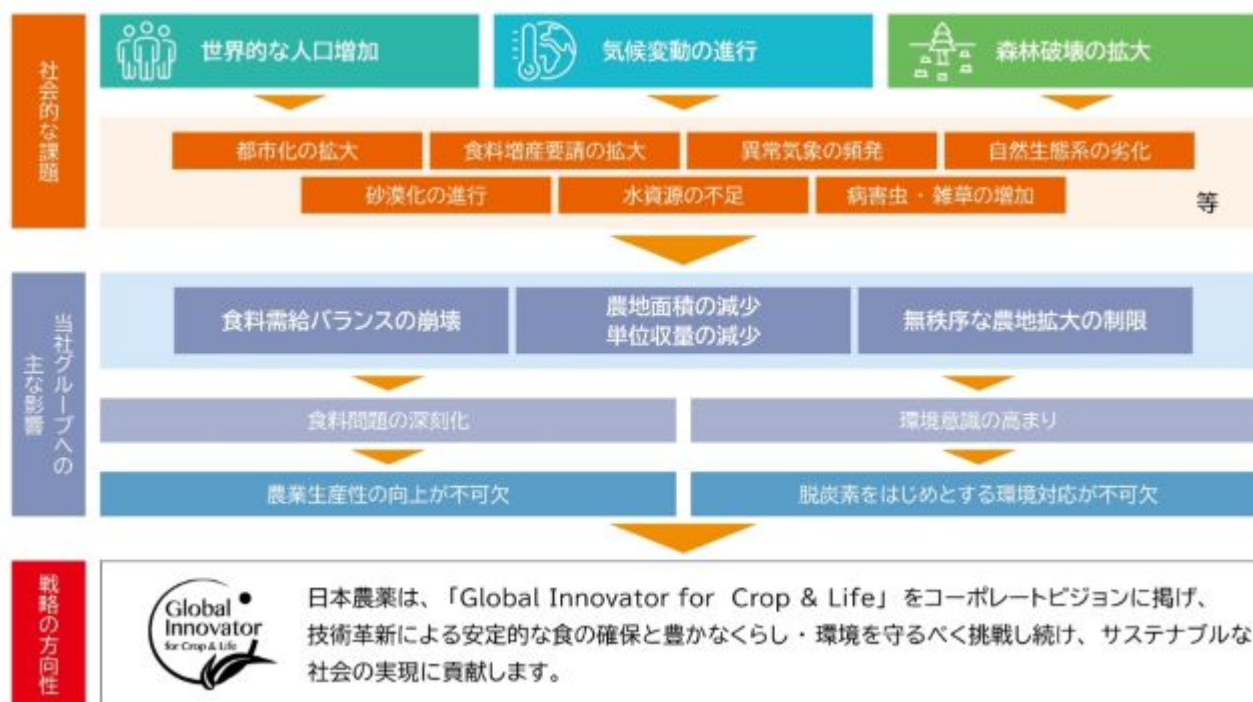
社会的な課題

世界的な人口増加

気候変動の進行

森林破壊の拡大

都市化の拡大
食料増産要請の拡大
異常気象の頻発
自然生態系の劣化
砂漠化の進行
水資源の不足
病害虫・雑草の増加
等

当社グループへの主な影響

食料需給バランスの崩壊
農地面積の減少
単位収量の減少
無秩序な農地拡大の制限

食料問題の深刻化
環境意識の高まり

農業生産性の向上が不可欠
脱炭素をはじめとする環境対応が不可欠

戦略の方向性

Global Innovator for Crop & Life

日本農薬は、「Global Innovator for Crop & Life」をコーポレートビジョンに掲げ、技術革新による安定的な食の確保と豊かなくらし・環境を守るべく挑戦し続け、サステナブルな社会の実現に貢献します。